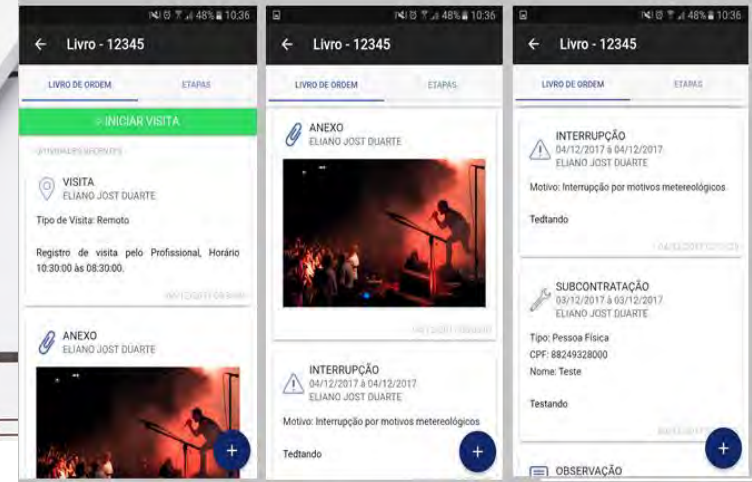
48% 10:36

← Livro - 12345

LIVRO DE ORDEM ETAPAS

INICIAR VISITA

ATIVIDADES RECENTES

VISITA
ELIANO JOST DUARTE

Tipo de Visita: Remoto

Registro de visita pelo Profissional, Horário 10:30:00 às 08:30:00.

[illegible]

ANEXO
ELIANO JOST DUARTE

+

48% 10:36

← Livro - 12345

LIVRO DE ORDEM ETAPAS

ANEXO
ELIANO JOST DUARTE

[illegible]

INTERRUPÇÃO
04/12/2017 à 04/12/2017
ELIANO JOST DUARTE

Motivo: Interrupção por motivos metereológicos

Tedtando

+

48% 10:36

← Livro - 12345

LIVRO DE ORDEM ETAPAS

INTERRUPÇÃO
04/12/2017 à 04/12/2017
ELIANO JOST DUARTE

Motivo: Interrupção por motivos metereológicos

Tedtando

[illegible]

SUBCONTRATAÇÃO
03/12/2017 à 03/12/2017
ELIANO JOST DUARTE

Tipo: Pessoa Física
CPF: 88249328000
Nome: Teste

Testando

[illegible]

OBSERVAÇÃO

+